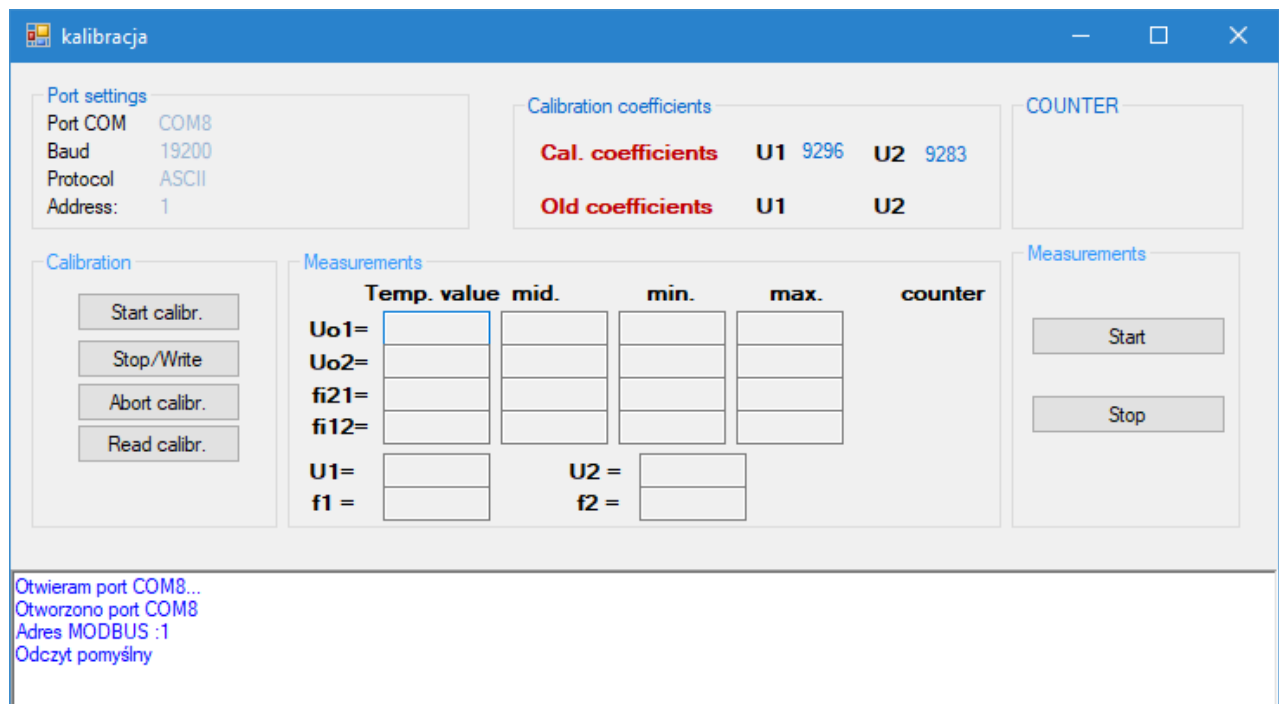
kalibracja

Port settings
Port COM COM8
Baud 19200
Protocol ASCII
Address: 1

Calibration coefficients
Cal. coefficients U1 9296 U2 9283
Old coefficients U1 U2

COUNTER

Calibration
Start calibr.
Stop/Write
Abort calibr.
Read calibr.

Measurements
Temp. value mid. min. max. counter
Uo1=
Uo2=
fi21=
fi12=
U1= U2 =
f1 = f2 =

Measurements
Start
Stop

Otwieram port COM8...
Otworzono port COM8
Adres MODBUS :1
Odczyt pomyślny